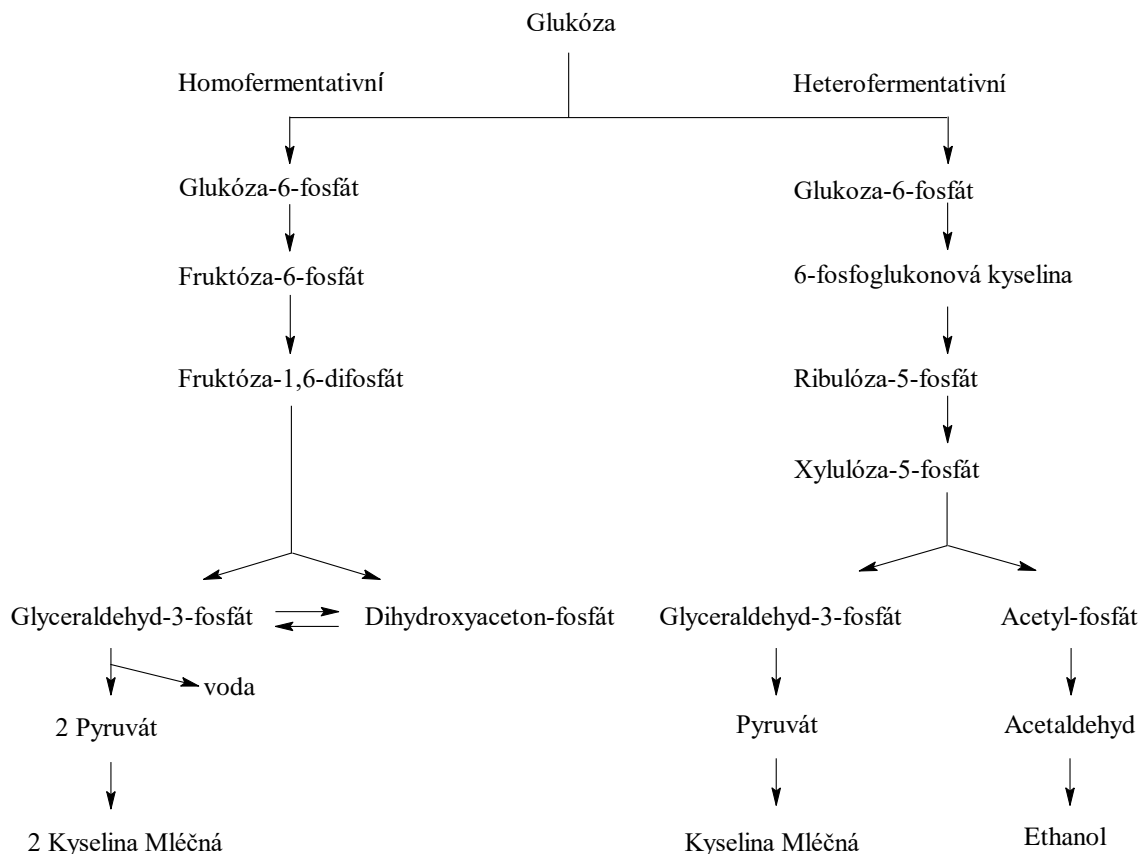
Glukóza

Homofermentativní

Heterofermentativní

Glukóza-6-fosfát

Fruktóza-6-fosfát

Fruktóza-1,6-difosfát

Glyceraldehyd-3-fosfát

Dihydroxyaceton-fosfát

voda

2 Pyruvát

2 Kyselina Mléčná

Glukoza-6-fosfát

6-fosfoglukonová kyselina

Ribulóza-5-fosfát

Xylulóza-5-fosfát

Glyceraldehyd-3-fosfát

Pyruvát

Kyselina Mléčná

Acetyl-fosfát

Acetaldehyd

Ethanol